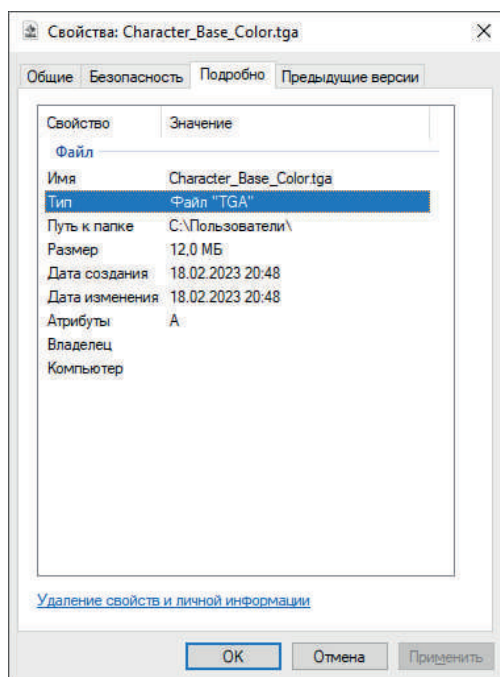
Свойства: Character_Base_Color.tga

×

Общие | Безопасность | Подробно | Предыдущие версии

| Свойство | Значение |
|---|---|
| **Файл** | |
| Имя | Character_Base_Color.tga |
| Тип | Файл "TGA" |
| Путь к папке | C:\Пользователи\ |
| Размер | 12,0 МБ |
| Дата создания | 18.02.2023 20:48 |
| Дата изменения | 18.02.2023 20:48 |
| Атрибуты | A |
| Владелец | |
| Компьютер | |

Удаление свойств и личной информации

OK | Отмена | Применить